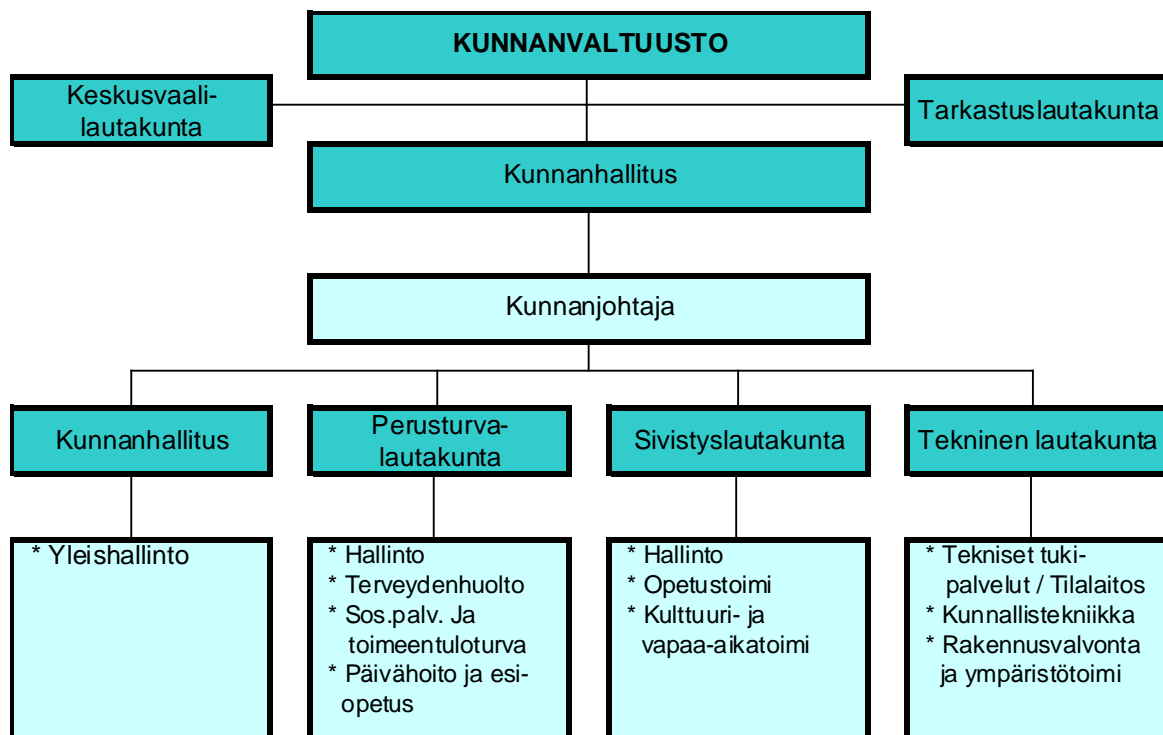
KUNNANVALTUUSTO

Keskusvaalilautakunta

Tarkastuslautakunta

Kunnanhallitus

Kunnanjohtaja

Kunnanhallitus

Perusturvalautakunta

Sivistyslautakunta

Tekninen lautakunta

* Yleishallinto

* Hallinto
* Terveydenhuolto
* Sos.palv. Ja toimeentuloturva
* Päivähoito ja esiopetus

* Hallinto
* Opetustoimi
* Kulttuuri- ja vapaa-aikatoimi

* Tekniset tukipalvelut / Tilalaitos
* Kunnallistekniikka
* Rakennusvalvonta ja ympäristötoimi